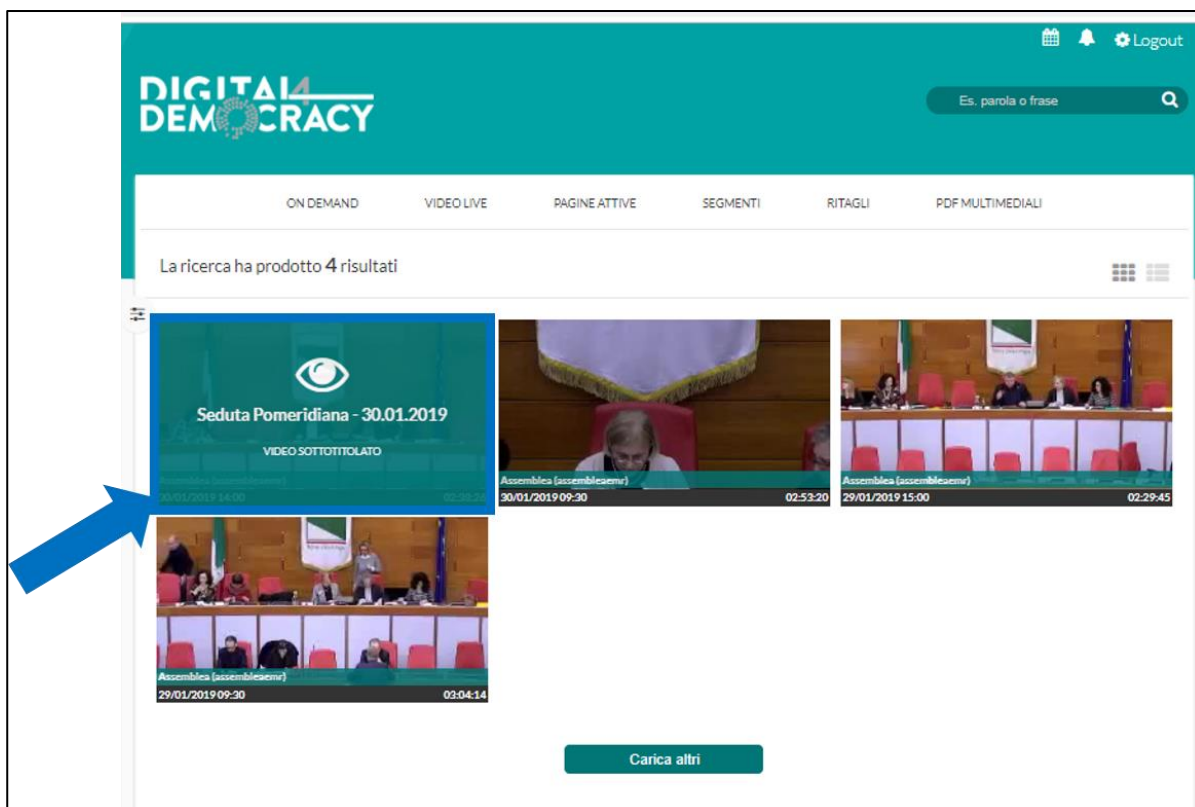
Logout

DIGITAL4 DEMOCRACY

Es. parola o frase

ON DEMAND VIDEO LIVE PAGINE ATTIVE SEGMENTI RITAGLI PDF MULTIMEDIALI

La ricerca ha prodotto 4 risultati

Seduta Pomeridiana - 30.01.2019

VIDEO SOTTOTITOLATO

Assemblea (assembleaemr)
30/01/2019 14:00 02:33:26

Assemblea (assembleaemr)
30/01/2019 09:30 02:53:20

Assemblea (assembleaemr)
29/01/2019 15:00 02:29:45

Assemblea (assembleaemr)
29/01/2019 09:30 03:04:14

Carica altri